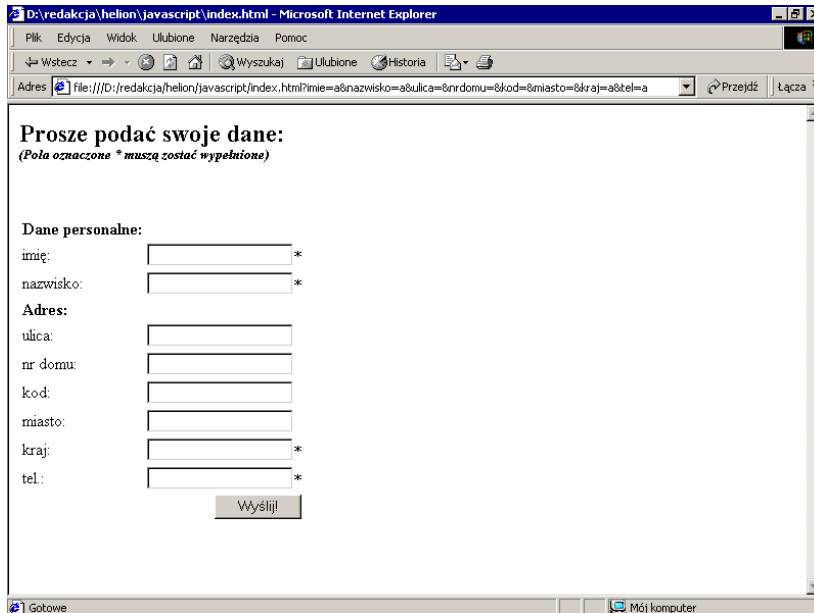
D:\redakcja\helion\javascript\index.html - Microsoft Internet Explorer

Plik Edycja Widok Ulubione Narzędzia Pomoc

Wstecz Wyszukaj Ulubione Historia

Adres file:///D:/redakcja/helion/javascript/index.html?imie=a&nazwisko=a&ulica=&nrdomu=&kod=&miasto=&kraj=a&tel=a Przejdź Łącza

Prosze podać swoje dane:
(Pola oznaczone * muszą zostać wypełnione)

Dane personalne:
imię: *
nazwisko: *
Adres:
ulica:
nr domu:
kod:
miasto:
kraj: *
tel.: *
Wyślij!

Gotowe Mój komputer